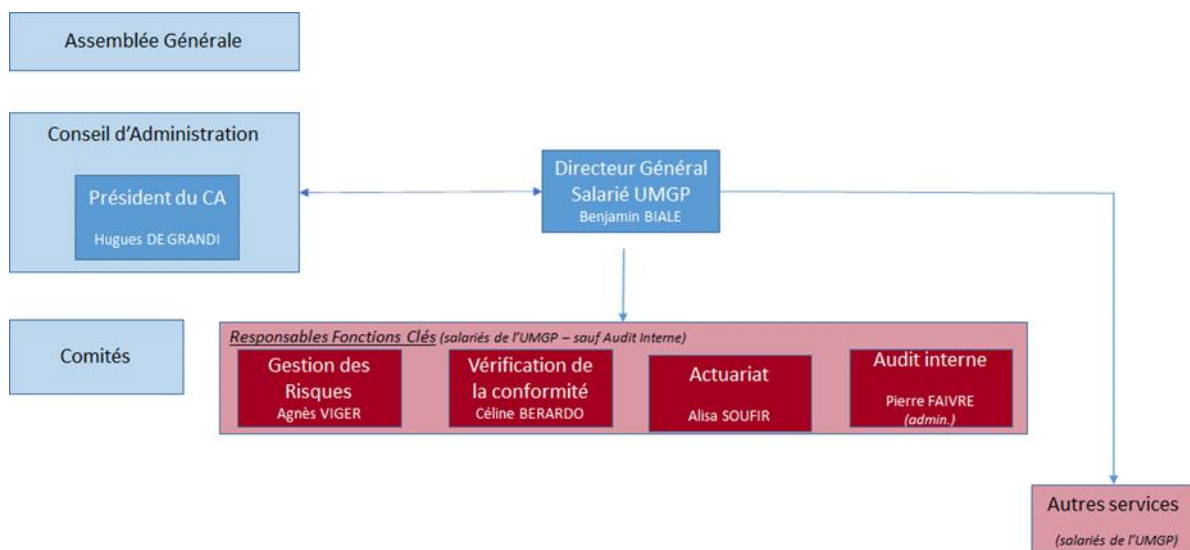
Assemblée Générale

Conseil d'Administration

Président du CA

Hugues DE GRANDI

Directeur Général
Salarié UMGP
Benjamin BIALE

Comités

Responsables Fonctions Clés (salariés de l'UMGP – sauf Audit Interne)

Gestion des Risques
Agnès VIGER

Vérification de la conformité
Céline BERARDO

Actuariat

Alisa SOUFIR

Audit interne

Pierre FAIVRE
(admin.)

Autres services

(salariés de l'UMGP)